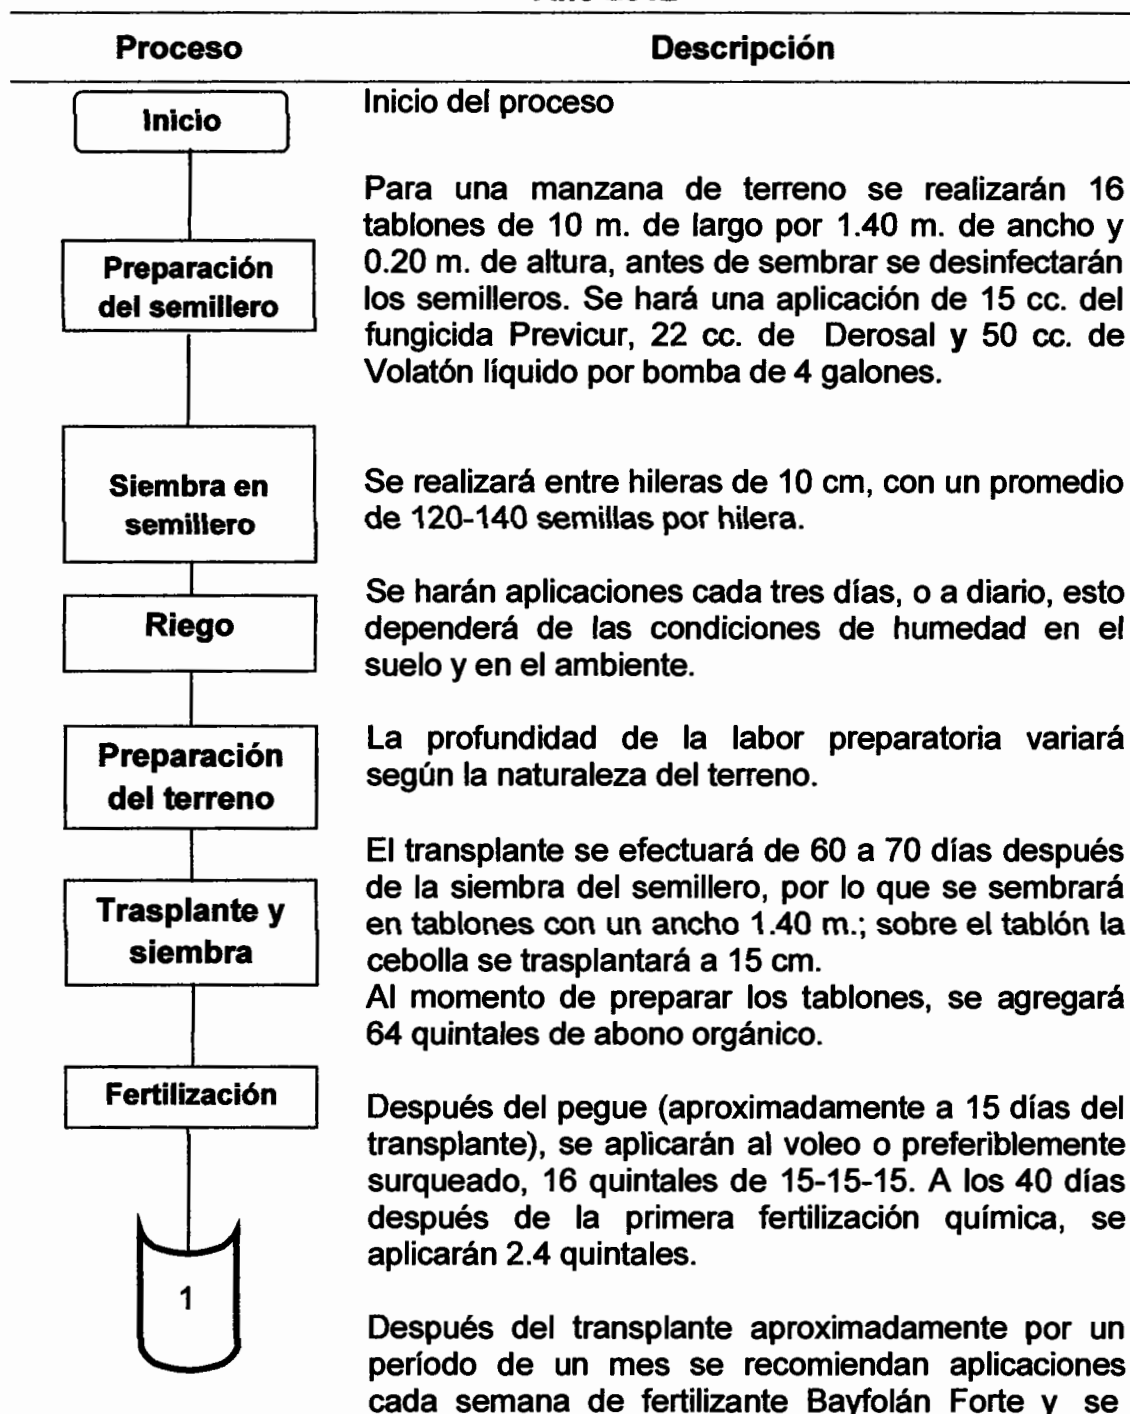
Año 2012

| Proceso | Descripción |
|---|---|
| Inicio | Inicio del proceso |
| Preparación del semillero | Para una manzana de terreno se realizarán 16 tablones de 10 m. de largo por 1.40 m. de ancho y 0.20 m. de altura, antes de sembrar se desinfectarán los semilleros. Se hará una aplicación de 15 cc. del fungicida Previcur, 22 cc. de Derosal y 50 cc. de Volatón líquido por bomba de 4 galones. |
| Siembra en semillero | Se realizará entre hileras de 10 cm, con un promedio de 120-140 semillas por hilera. |
| Riego | Se harán aplicaciones cada tres días, o a diario, esto dependerá de las condiciones de humedad en el suelo y en el ambiente. |
| Preparación del terreno | La profundidad de la labor preparatoria variará según la naturaleza del terreno. |
| Trasplante y siembra | El transplante se efectuará de 60 a 70 días después de la siembra del semillero, por lo que se sembrará en tablones con un ancho 1.40 m.; sobre el tablón la cebolla se trasplantará a 15 cm.<br>Al momento de preparar los tablones, se agregará 64 quintales de abono orgánico. |
| Fertilización | Después del pegue (aproximadamente a 15 días del transplante), se aplicarán al voleo o preferiblemente surqueado, 16 quintales de 15-15-15. A los 40 días después de la primera fertilización química, se aplicarán 2.4 quintales. |
| 1 | Después del transplante aproximadamente por un período de un mes se recomiendan aplicaciones cada semana de fertilizante Bayfolán Forte y se |